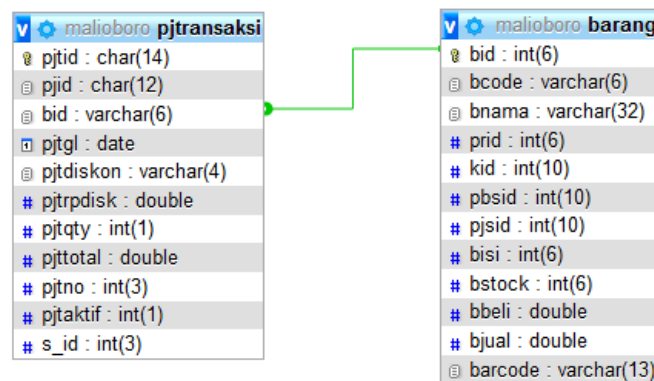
v malioboro pjtransaksi
pjtid : char(14)
pjid : char(12)
bid : varchar(6)
pjtgl : date
pjtdiskon : varchar(4)
pjtrpdisk : double
pjtqty : int(1)
pjttotal : double
pjtno : int(3)
pjtaktif : int(1)
s_id : int(3)

v malioboro barang
bid : int(6)
bcode : varchar(6)
bnama : varchar(32)
prid : int(6)
kid : int(10)
pbsid : int(10)
pjsid : int(10)
bisi : int(6)
bstock : int(6)
bbeli : double
bjual : double
barcode : varchar(13)